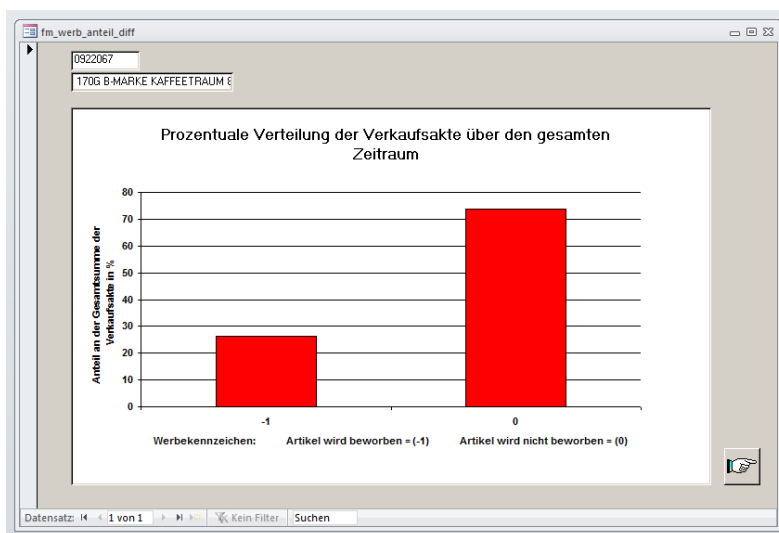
fm_werb_anteil_diff

0922067

170G B-MARKE KAFFEETRAUM 8

Prozentuale Verteilung der Verkaufsakte über den gesamten Zeitraum

Anteil an der Gesamtsumme der Verkaufsakte in %

80
70
60
50
40
30
20
10
0

-1
0

Werbekennzeichen: Artikel wird beworben = (-1) Artikel wird nicht beworben = (0)

Datensatz: 1 von 1 Kein Filter Suchen